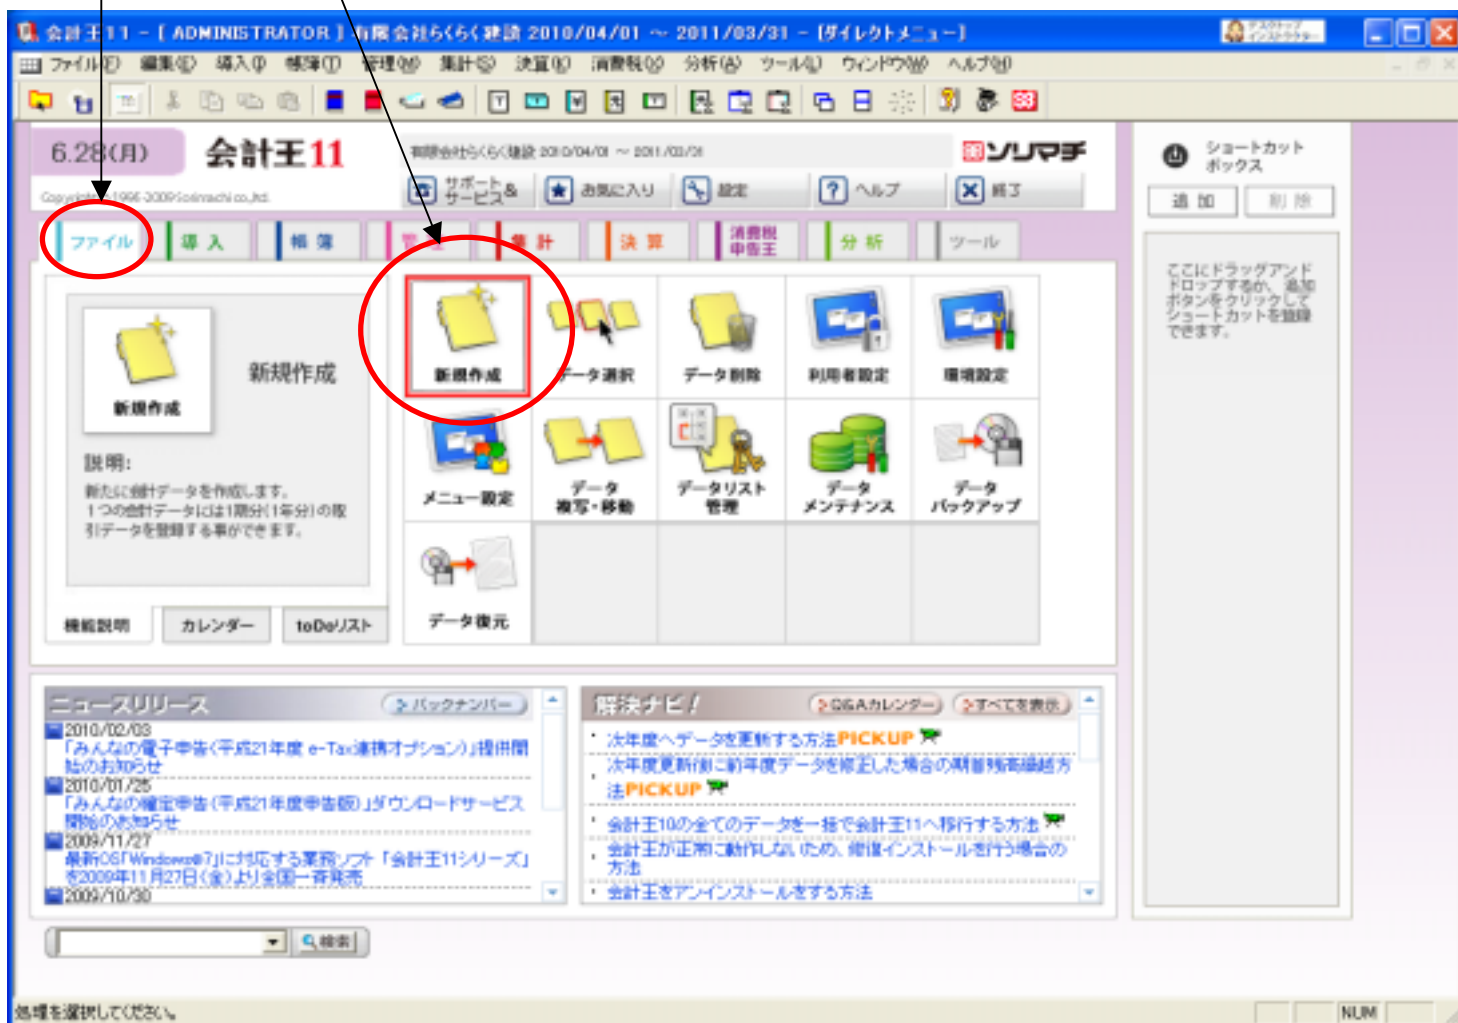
会計王11 - [ ADMINISTRATOR ] 有限会社らくらく建設 2010/04/01 ～ 2011/03/31 - [ダイレクトメニュー]

ファイル(F) 編集(E) 導入(D) 帳簿(T) 管理(M) 集計(S) 決算(K) 消費税(Q) 分析(A) ツール(L) ウィンドウ(W) ヘルプ(H)

6.28(月)
会計王11
Copyright 1996-2009 sorimachi co.,ltd.
有限会社らくらく建設 2010/04/01 ～ 2011/03/31
ソリマチ
サポート& サービス
お気に入り
設定
ヘルプ
終了

ファイル
導入
帳簿
管理
集計
決算
消費税申告王
分析
ツール

新規作成
新規作成
説明:
新たに会計データを作成します。
1つの会計データには1期分(1年分)の取引データを登録する事ができます。

機能説明
カレンダー
toDoリスト

新規作成
データ選択
データ削除
利用者設定
環境設定
メニュー設定
データ 複写・移動
データリスト 管理
データ メンテナンス
データ バックアップ
データ復元

ショートカット ボックス
追加
削除
ここにドラッグアンドドロップするか、追加ボタンをクリックしてショートカットを登録できます。

ニュースリリース
バックナンバー
2010/02/03
「みんなの電子申告(平成21年度 e-Tax連携オプション)」提供開始のお知らせ
2010/01/25
「みんなの確定申告(平成21年度申告版)」ダウンロードサービス開始のお知らせ
2009/11/27
最新OS「Windows®7」に対応する業務ソフト「会計王11シリーズ」を2009年11月27日(金)より全国一斉発売
2009/10/30

解決ナビ!
Q&Aカレンダー
すべてを表示
次年度へデータを更新する方法PICKUP
次年度更新後に前年度データを修正した場合の期首残高繰越方法PICKUP
会計王10の全てのデータを一括で会計王11へ移行する方法
会計王が正常に動作しないため、修復インストールを行う場合の方法
会計王をアンインストールをする方法

検索

処理を選択してください。
NUM